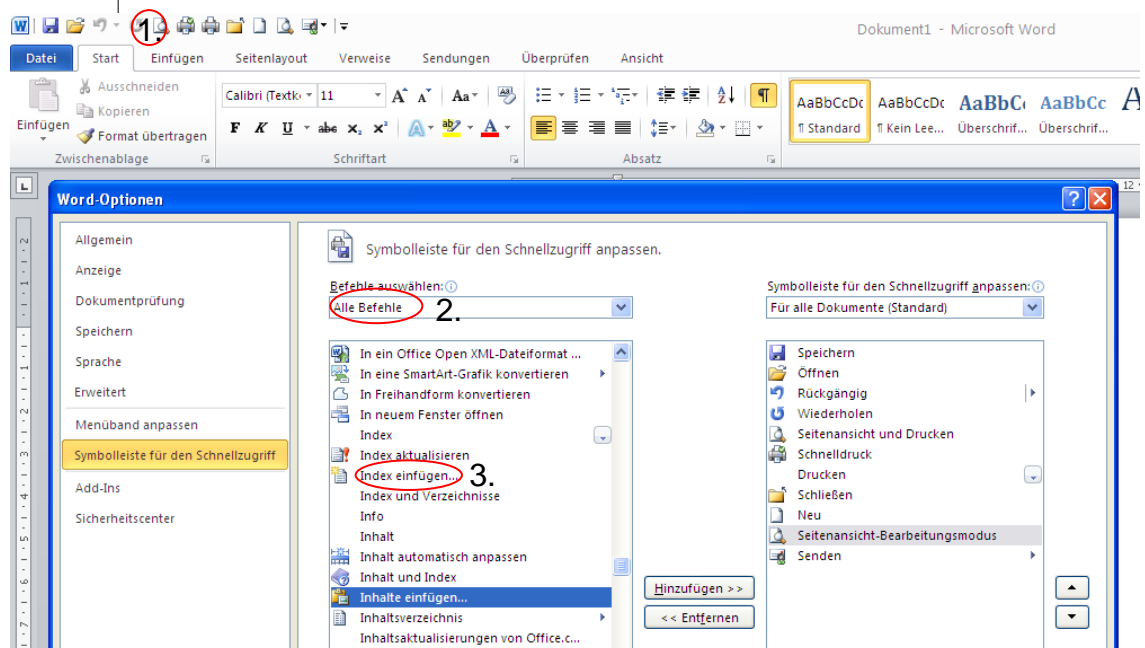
1.

Dokument1 - Microsoft Word

Datei | Start | Einfügen | Seitenlayout | Verweise | Sendungen | Überprüfen | Ansicht

Einfügen
Ausschneiden
Kopieren
Format übertragen
Zwischenablage

Calibri (Textk 11
F K U abc $x_2$ $x^2$ Aa
Schriftart

Absatz

AaBbCcDc ¶ Standard
AaBbCcDc ¶ Kein Lee...
AaBbC Überschrif...
AaBbCc Überschrif...

Word-Optionen

Allgemein
Anzeige
Dokumentprüfung
Speichern
Sprache
Erweitert
Menüband anpassen
Symbolleiste für den Schnellzugriff
Add-Ins
Sicherheitscenter

Symbolleiste für den Schnellzugriff anpassen.

Befehle auswählen:
Alle Befehle
2.

In ein Office Open XML-Dateiformat ...
In eine SmartArt-Grafik konvertieren
In Freihandform konvertieren
In neuem Fenster öffnen
Index
Index aktualisieren
Index einfügen...
3.
Index und Verzeichnisse
Info
Inhalt
Inhalt automatisch anpassen
Inhalt und Index
Inhalte einfügen...
Inhaltsverzeichnis
Inhaltsaktualisierungen von Office.c...

Hinzufügen >>
<< Entfernen

Symbolleiste für den Schnellzugriff anpassen:
Für alle Dokumente (Standard)

Speichern
Öffnen
Rückgängig
Wiederholen
Seitenansicht und Drucken
Schnelldruck
Drucken
Schließen
Neu
Seitenansicht-Bearbeitungsmodus
Senden